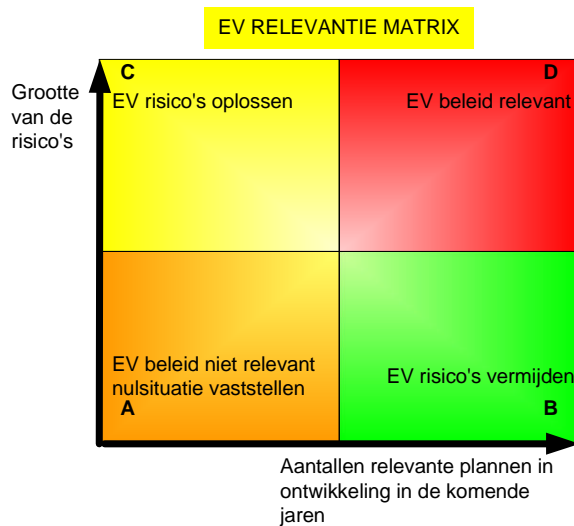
EV RELEVANTIE MATRIX

Grootte van de risico's

C
EV risico's oplossen

D
EV beleid relevant

EV beleid niet relevant nulsituatie vaststellen
A

EV risico's vermijden
B

Aantallen relevante plannen in ontwikkeling in de komende jaren